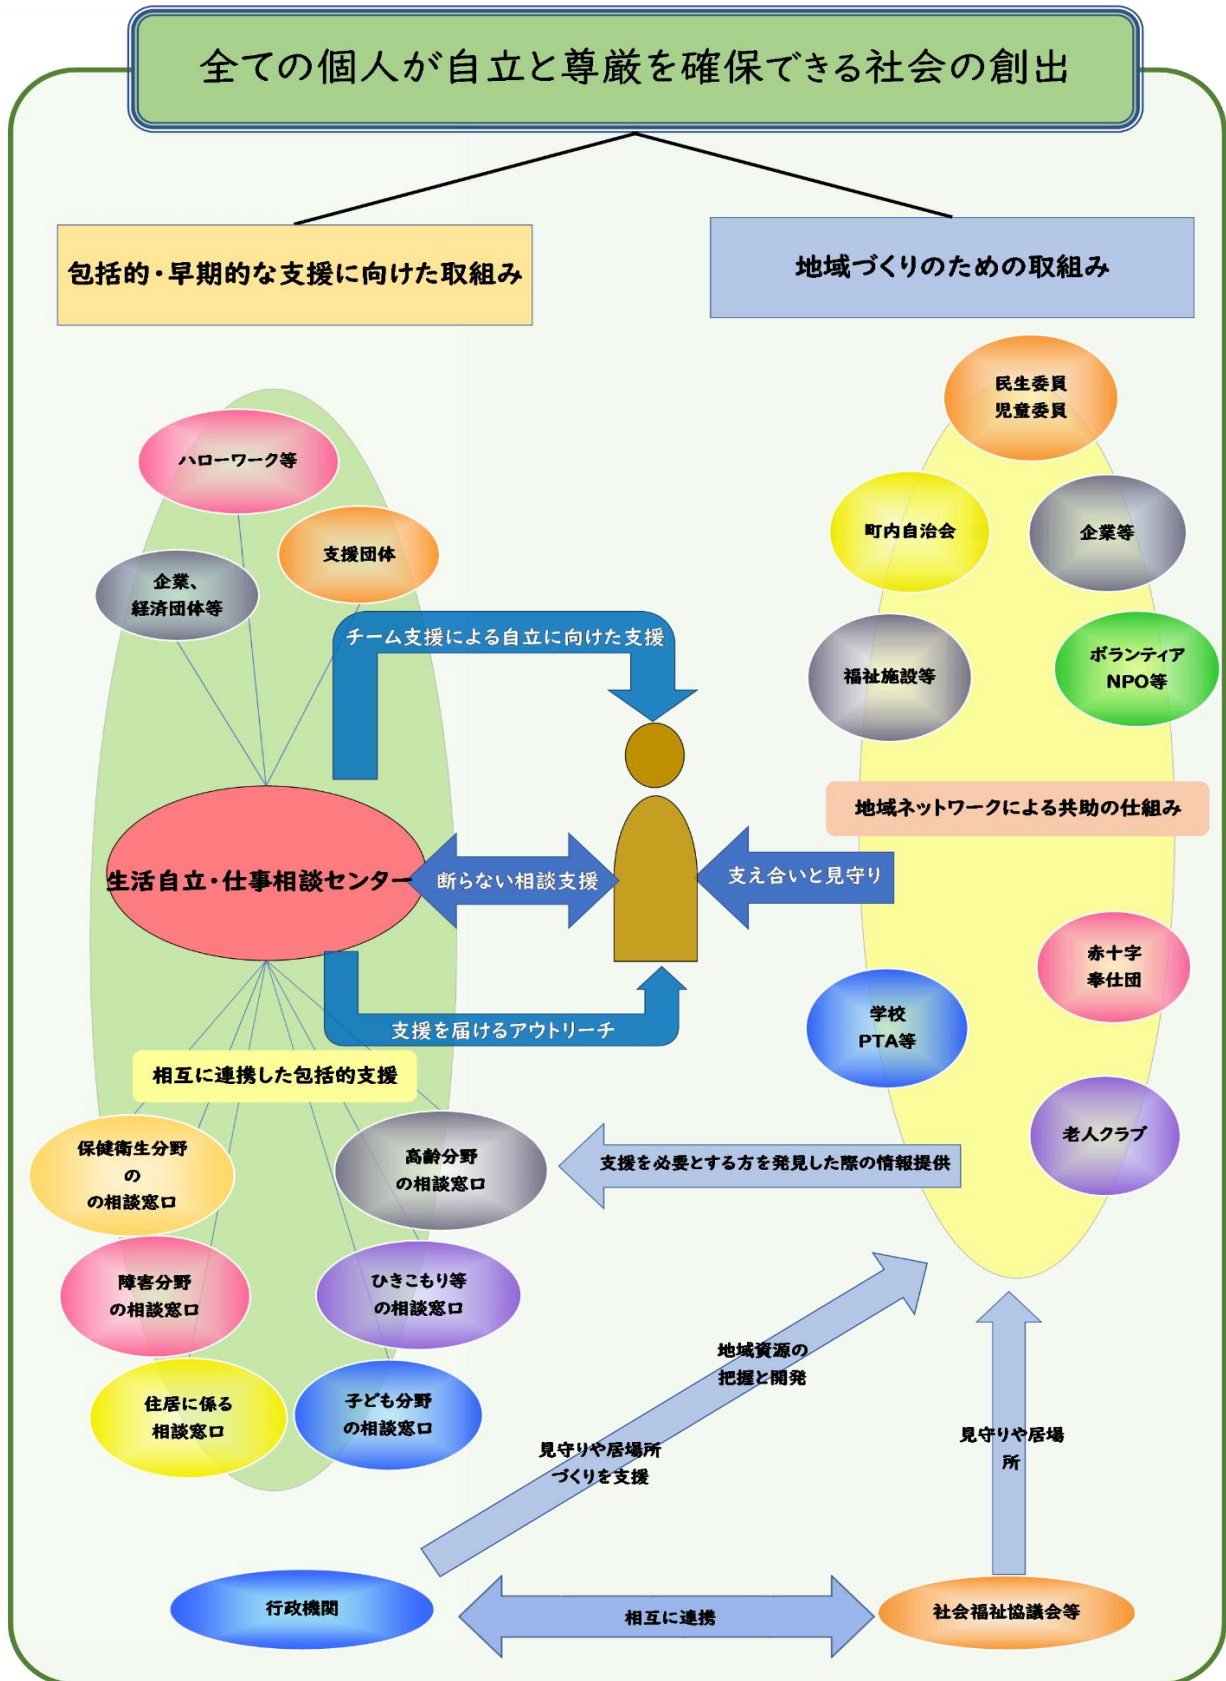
全ての個人が自立と尊厳を確保できる社会の創出

包括的・早期的な支援に向けた取組み

地域づくりのための取組み

民生委員
児童委員

ハローワーク等

支援団体

企業、
経済団体等

町内自治会

企業等

チーム支援による自立に向けた支援

福祉施設等

ボランティア
NPO等

地域ネットワークによる共助の仕組み

生活自立・仕事相談センター

断らない相談支援

支え合いと見守り

赤十字
奉仕団

学校
PTA等

支援を届けるアウトリーチ

相互に連携した包括的支援

老人クラブ

保健衛生分野
の
の相談窓口

高齢分野
の相談窓口

支援を必要とする方を発見した際の情報提供

障害分野
の相談窓口

ひきこもり等
の相談窓口

地域資源の
把握と開発

住居に係る
相談窓口

子ども分野
の相談窓口

見守りや居場所
づくりを支援

見守りや居場
所

行政機関

相互に連携

社会福祉協議会等